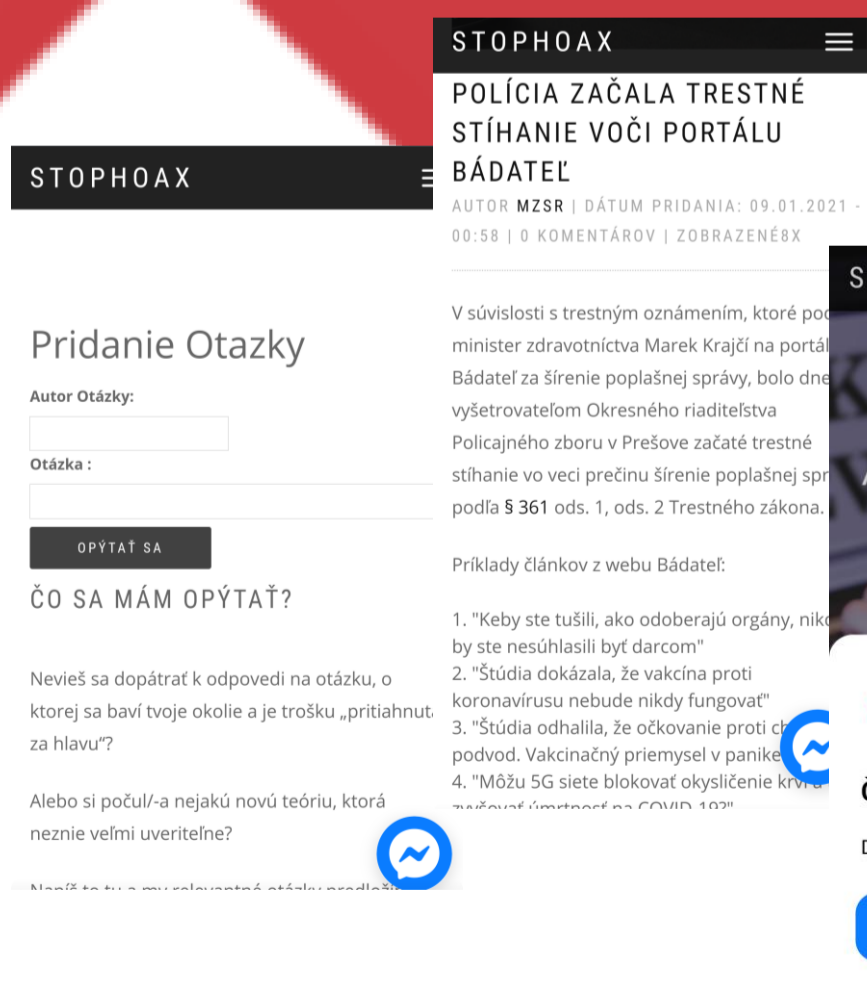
STOPHOAX

Pridanie Otazky

Autor Otázky:

Otázka :

OPÝTAŤ SA

ČO SA MÁM OPÝTAŤ?

Nevieš sa dopátrať k odpovedi na otázku, o ktorej sa baví tvoje okolie a je trošku „pritiahnut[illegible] za hlavu“?

Alebo si počul/-a nejakú novú teóriu, ktorá neznie veľmi uveriteľne?

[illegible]

STOPHOAX

POLÍCIA ZAČALA TRESTNÉ STÍHANIE VOČI PORTÁLU BÁDATEĽ

AUTOR MZSR | DÁTUM PRIDANIA: 09.01.2021 - 00:58 | 0 KOMENTÁROV | ZOBRAZENÉ8X

V súvislosti s trestným oznámením, ktoré po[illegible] minister zdravotníctva Marek Krajčí na portál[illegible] Bádateľ za šírenie poplašnej správy, bolo dne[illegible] vyšetrovateľom Okresného riaditeľstva Policajného zboru v Prešove začaté trestné stíhanie vo veci prečinu šírenie poplašnej spr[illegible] podľa § 361 ods. 1, ods. 2 Trestného zákona.

Príklady článkov z webu Bádateľ:

1. "Keby ste tušili, ako odoberajú orgány, nik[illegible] by ste nesúhlasili byť darcom"
2. "Štúdia dokázala, že vakcína proti koronavírusu nebude nikdy fungovať"
3. "Štúdia odhalila, že očkovanie proti c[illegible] podvod. Vakcinačný priemysel v panike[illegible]
4. "Môžu 5G siete blokovať okysličenie krv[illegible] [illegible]

S